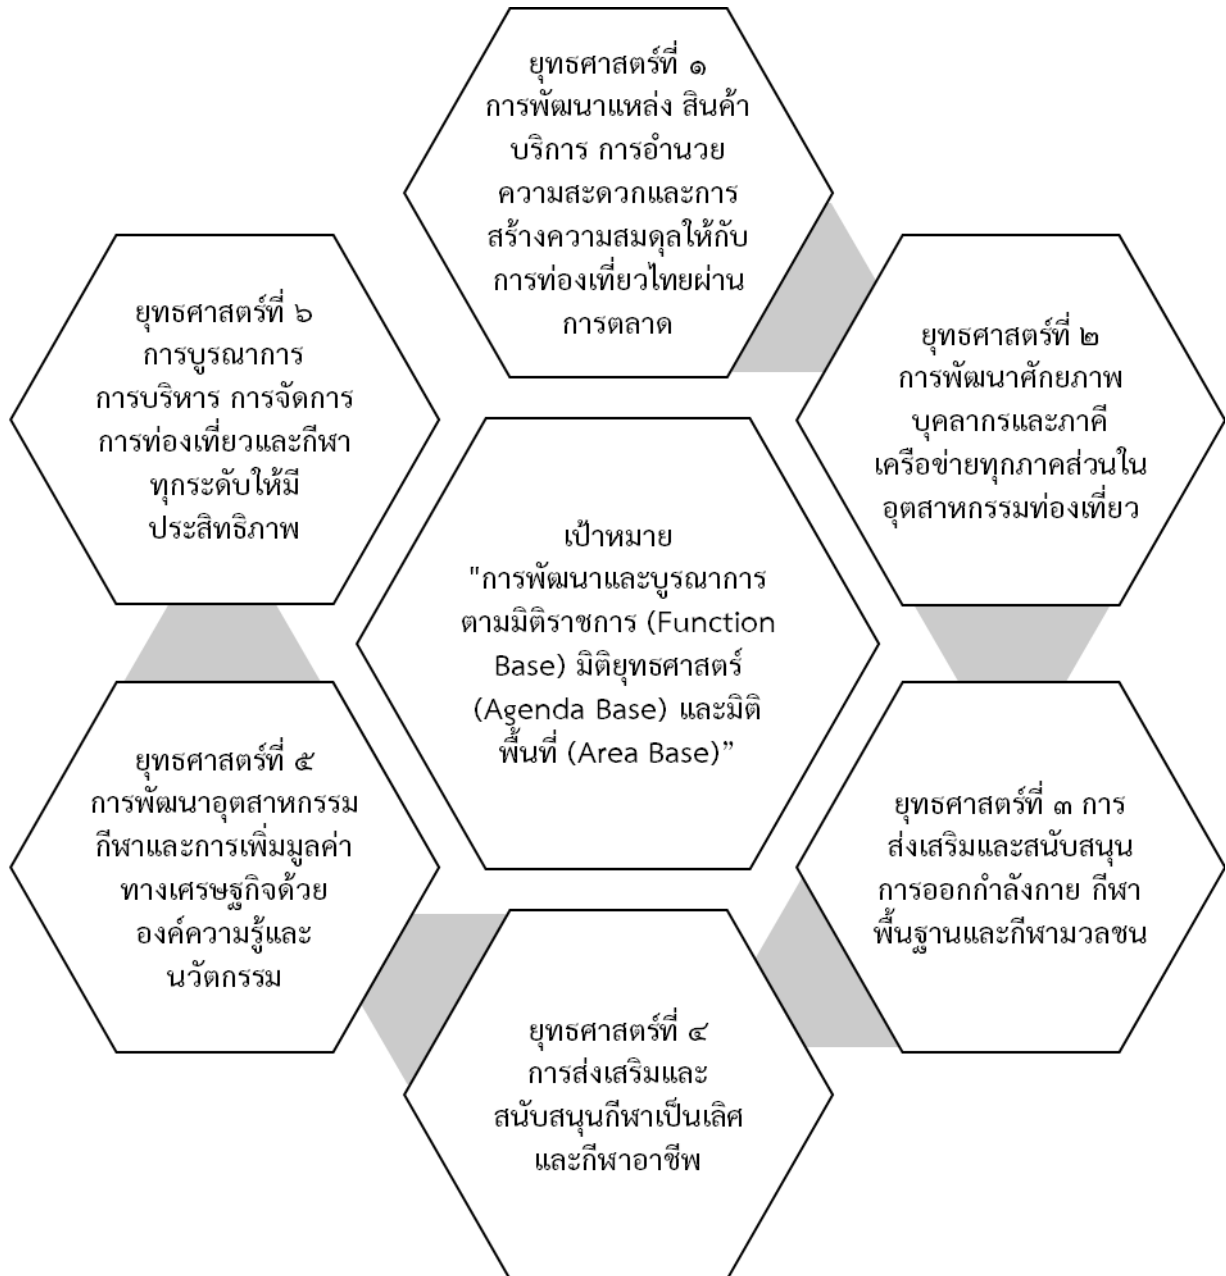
ยุทธศาสตร์ที่ ๑ การพัฒนาแหล่ง สินค้า บริการ การอำนวยความสะดวกและการสร้างความสมดุลให้กับการท่องเที่ยวไทยผ่านการตลาด

ยุทธศาสตร์ที่ ๖ การบูรณาการ การบริหาร การจัดการ การท่องเที่ยวและกีฬา ทุกระดับให้มีประสิทธิภาพ

ยุทธศาสตร์ที่ ๒ การพัฒนาศักยภาพบุคลากรและภาคีเครือข่ายทุกภาคส่วนในอุตสาหกรรมท่องเที่ยว

เป้าหมาย "การพัฒนาและบูรณาการตามมิติราชการ (Function Base) มิติยุทธศาสตร์ (Agenda Base) และมิติพื้นที่ (Area Base)"

ยุทธศาสตร์ที่ ๕ การพัฒนาอุตสาหกรรมกีฬาและการเพิ่มมูลค่าทางเศรษฐกิจด้วยองค์ความรู้และนวัตกรรม

ยุทธศาสตร์ที่ ๓ การส่งเสริมและสนับสนุนการออกกำลังกาย กีฬาพื้นฐานและกีฬามวลชน

ยุทธศาสตร์ที่ ๔ การส่งเสริมและสนับสนุนกีฬาเป็นเลิศและกีฬาอาชีพ